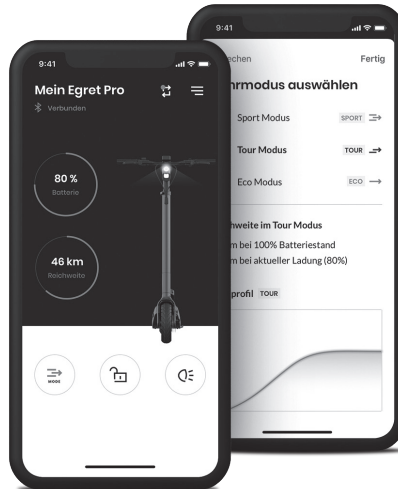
9:41

Mein Egret Pro

Verbunden

80 %
Batterie

46 km
Reichweite

MODE

9:41

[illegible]chen

Fertig

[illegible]rmodus auswählen

Sport Modus

SPORT

Tour Modus

TOUR

Eco Modus

ECO

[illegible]hweite im Tour Modus

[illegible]m bei 100% Batteriestand

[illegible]m bei aktueller Ladung (80%)

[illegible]profil

TOUR